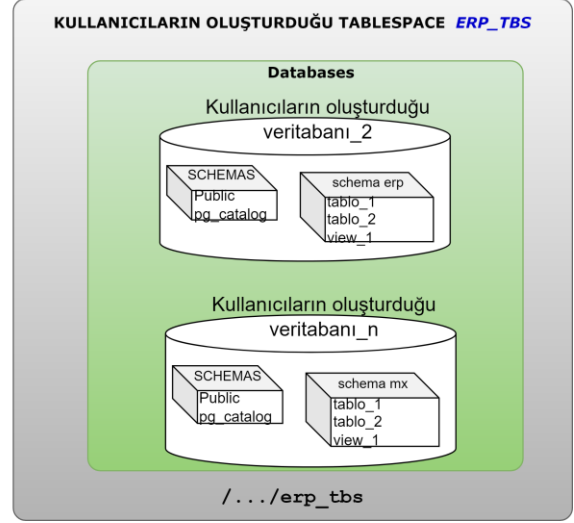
KULLANICILARIN OLUŞTURDUĞU TABLESPACE ERP_TBS

Databases

Kullanıcıların oluşturduğu
veritabanı_2

SCHEMAS
Public
pg_catalog

schema erp
tablo_1
tablo_2
view_1

Kullanıcıların oluşturduğu
veritabanı_n

SCHEMAS
Public
pg_catalog

schema mx
tablo_1
tablo_2
view_1

/.../erp_tbs